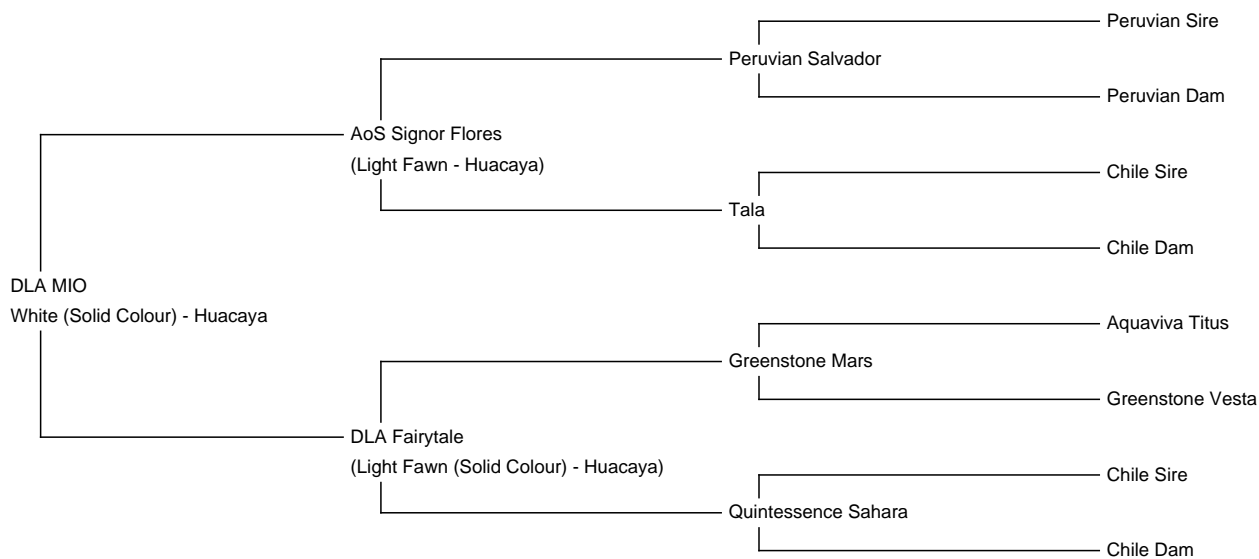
DLA MIO
White (Solid Colour) - Huacaya

AoS Signor Flores
(Light Fawn - Huacaya)

Peruvian Salvador

Peruvian Sire

Peruvian Dam

Tala

Chile Sire

Chile Dam

DLA Fairytale
(Light Fawn (Solid Colour) - Huacaya)

Greenstone Mars

Aquaviva Titus

Greenstone Vesta

Quintessence Sahara

Chile Sire

Chile Dam